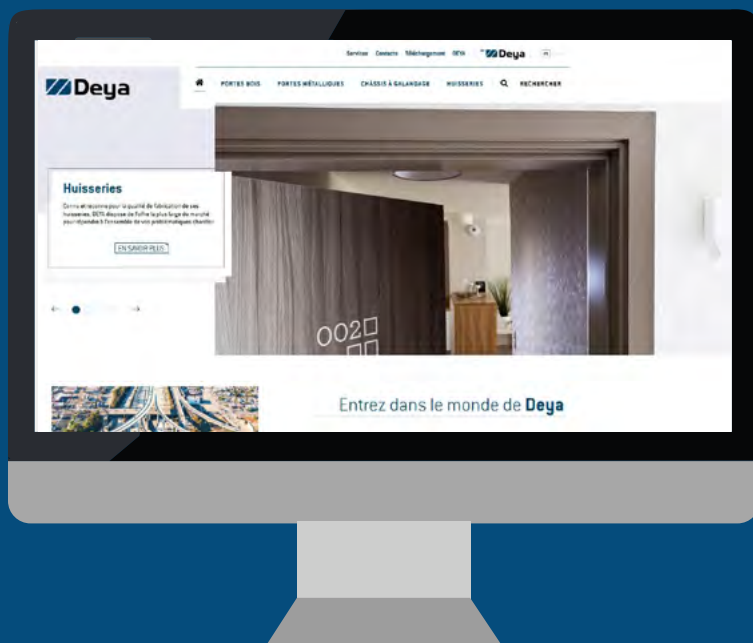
Services Contacts Téléchargement DEYA Deya

Deya

PORTES BOIS PORTES MÉTALLIQUES CHÂSSIS À GALANDAGE HUISSERIES RECHERCHER

Huisseries

Connu et reconnu pour la qualité de fabrication de ses huisseries, DEYA dispose de l'offre la plus large du marché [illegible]

EN SAVOIR PLUS

002

Entrez dans le monde de Deya